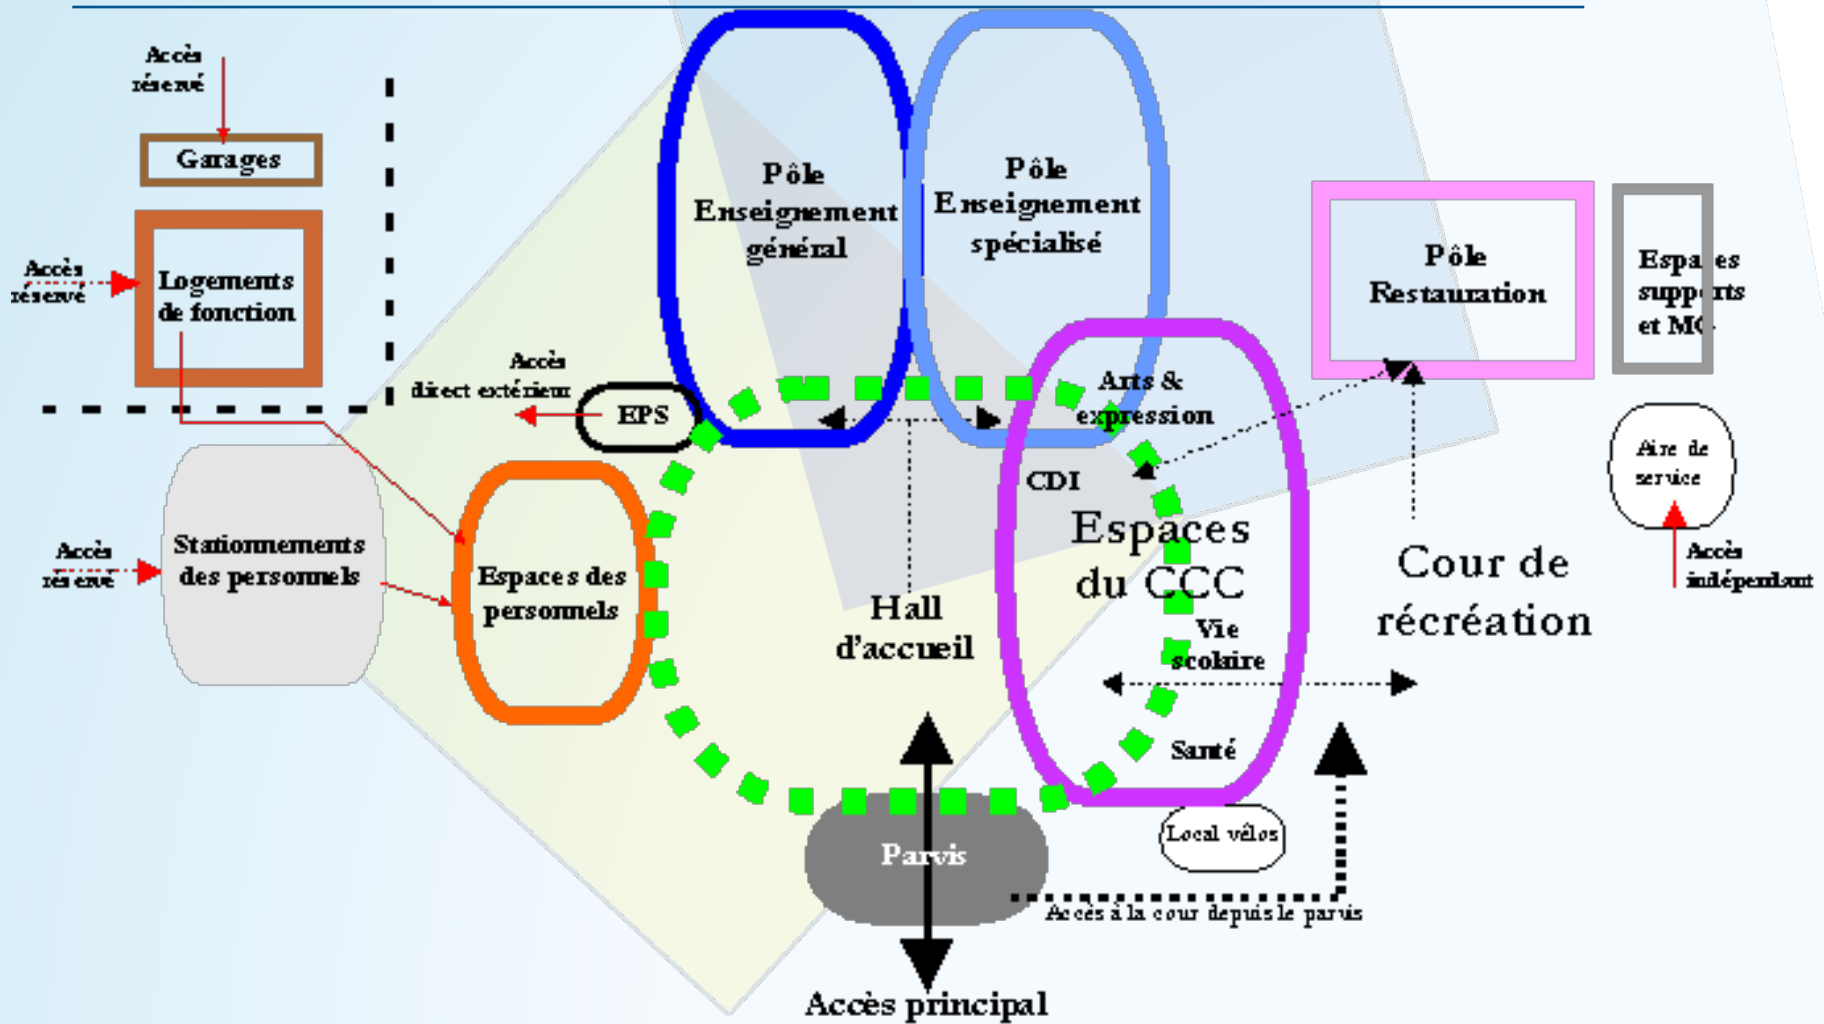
Accès réservé

Garages

Accès réservé

Logements de fonction

Pôle Enseignement général

Pôle Enseignement spécialisé

Pôle Restauration

Espaces supports et MG

Accès direct extérieur

EPS

Arts & expression

CDI

Espaces du CCC

Accès réservé

Stationnements des personnels

Espaces des personnels

Hall d'accueil

Vie scolaire

Santé

Cour de récréation

Aire de service

Accès indépendant

Parvis

Local vélos

Accès à la cour depuis le parvis

Accès principal